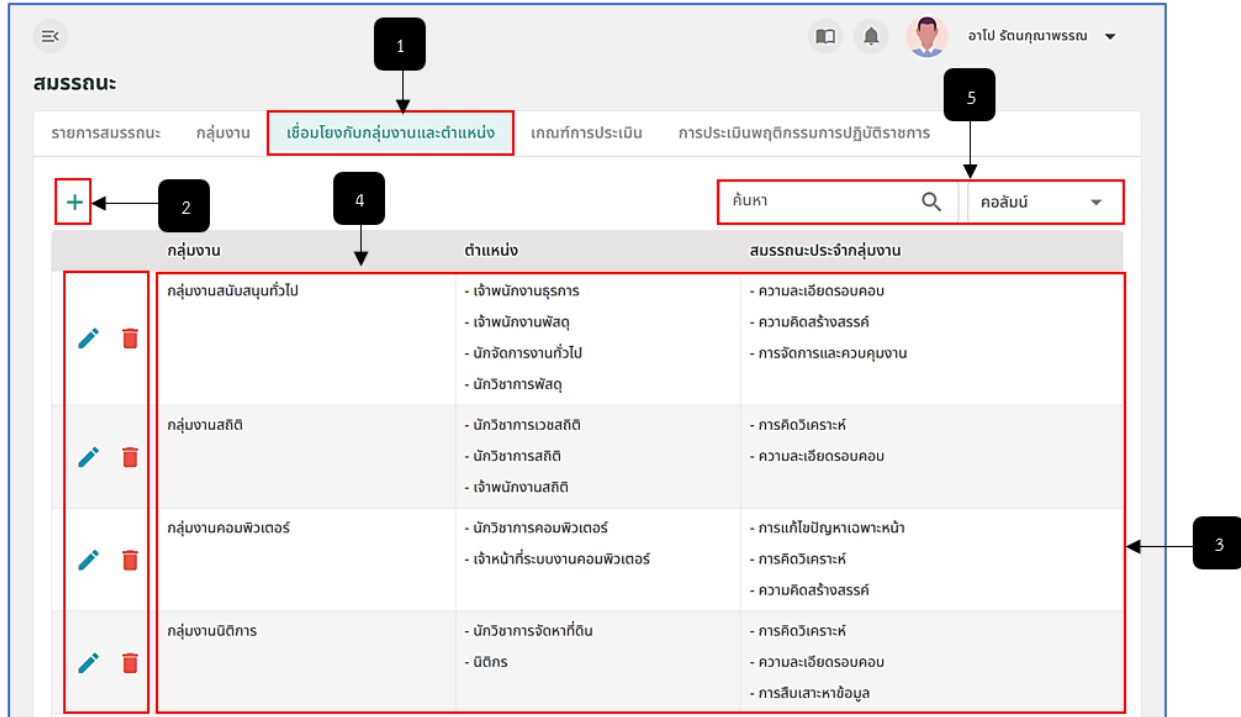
อาโป รัตนกุณาพรรณ

สมรรถนะ

1

รายการสมรรถนะ กลุ่มงาน เชื่อมโยงกับกลุ่มงานและตำแหน่ง เกณฑ์การประเมิน การประเมินพฤติกรรมการปฏิบัติราชการ

5

+ 2 4

ค้นหา คอลัมน์

| กลุ่มงาน | ตำแหน่ง | สมรรถนะประจำกลุ่มงาน |
|---|---|---|
| กลุ่มงานสนับสนุนทั่วไป | - เจ้าพนักงานธุรการ<br>- เจ้าพนักงานพัสดุ<br>- นักจัดการงานทั่วไป<br>- นักวิชาการพัสดุ | - ความละเอียดรอบคอบ<br>- ความคิดสร้างสรรค์<br>- การจัดการและควบคุมงาน |
| กลุ่มงานสถิติ | - นักวิชาการเวชสถิติ<br>- นักวิชาการสถิติ<br>- เจ้าพนักงานสถิติ | - การคิดวิเคราะห์<br>- ความละเอียดรอบคอบ |
| กลุ่มงานคอมพิวเตอร์ | - นักวิชาการคอมพิวเตอร์<br>- เจ้าหน้าที่ระบบงานคอมพิวเตอร์ | - การแก้ไขปัญหาเฉพาะหน้า<br>- การคิดวิเคราะห์<br>- ความคิดสร้างสรรค์ |
| กลุ่มงานนิติการ | - นักวิชาการจัดหาที่ดิน<br>- นิติกร | - การคิดวิเคราะห์<br>- ความละเอียดรอบคอบ<br>- การสืบเสาะหาข้อมูล |

3